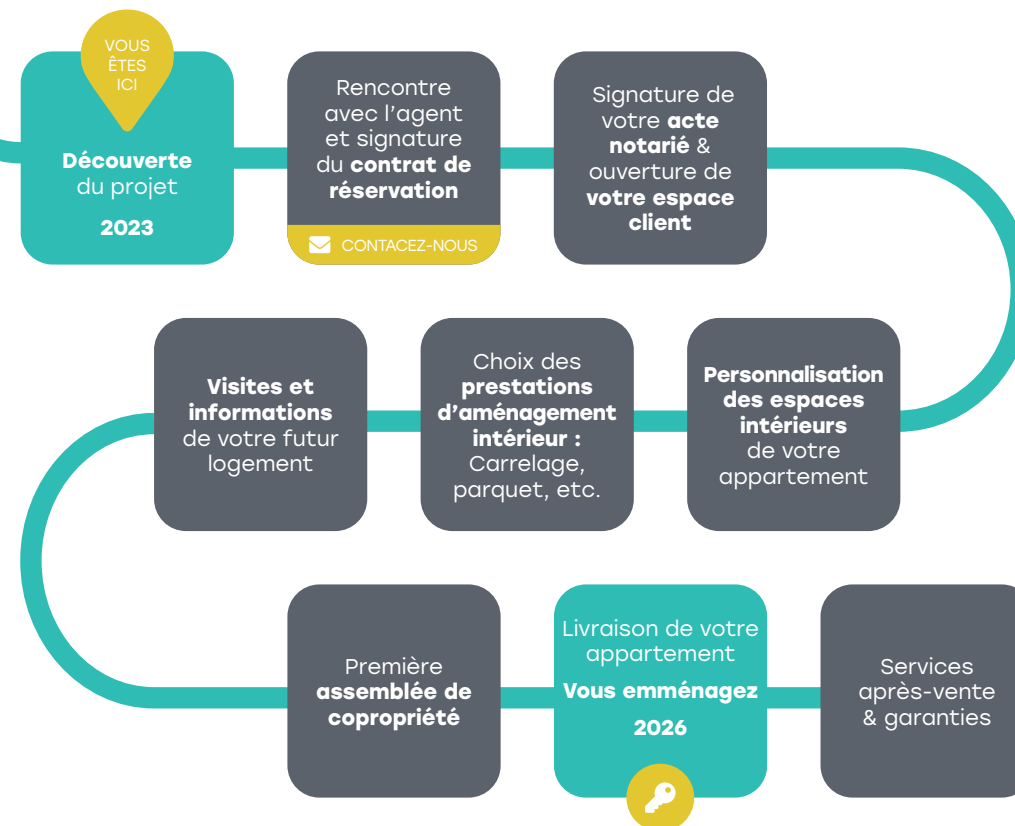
VOUS ÊTES ICI

Découverte du projet

2023

Rencontre avec l'agent et signature du contrat de réservation

CONTACEZ-NOUS

Signature de votre acte notarié & ouverture de votre espace client

Personnalisation des espaces intérieurs de votre appartement

Choix des prestations d'aménagement intérieur : Carrelage, parquet, etc.

Visites et informations de votre futur logement

Première assemblée de copropriété

Livraison de votre appartement

Vous emménagez

2026

Services après-vente & garanties